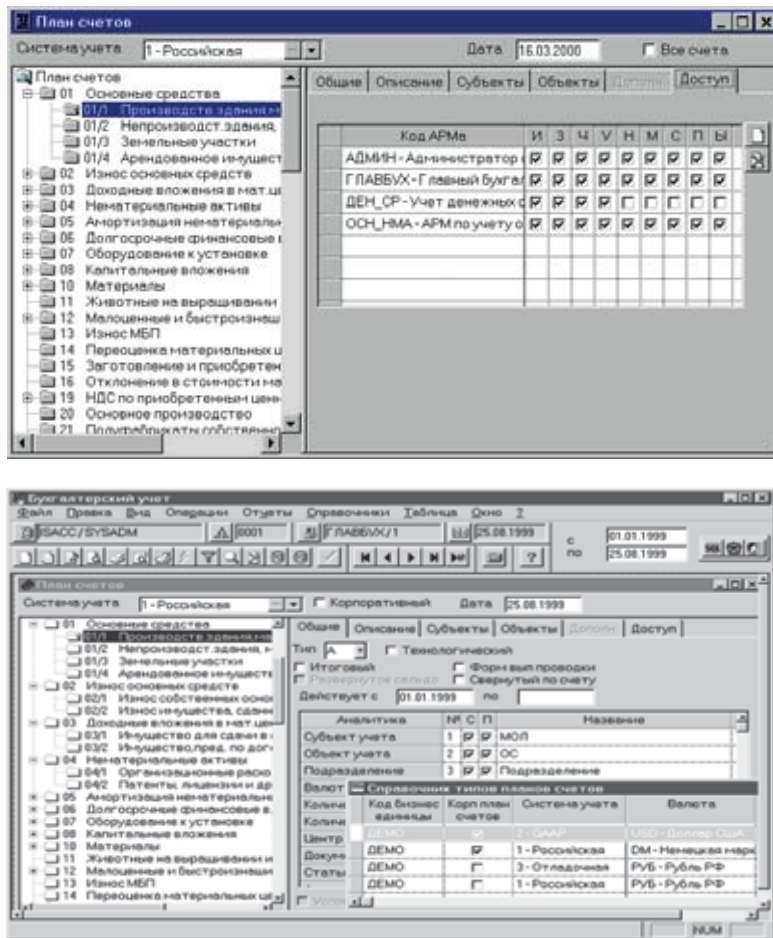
План счетов

Система учета 1 - Российская Дата 16.03.2000 Все счета

План счетов
01 Основные средства
01/1 Производств.здания,м
01/2 Непроизводст.здания,
01/3 Земельные участки
01/4 Арендованное имущест
02 Износ основных средств
03 Доходные вложения в мат.ц
04 Нематериальные активы
05 Амортизация нематериальн
06 Долгосрочные финансовые
07 Оборудование к установке
08 Капитальные вложения
10 Материалы
11 Животные на выращивании
12 Малоценные и быстроизнаш
13 Износ МБП
14 Переоценка материальных ц
15 Заготовление и приобретен
16 Отклонение в стоимости ма
19 НДС по приобретенным цен
20 Основное производство
21 Полуфабрикаты собственно

Общие | Описание | Субъекты | Объекты | Дополн | Доступ

| Код АРМа | И | З | Ч | У | Н | М | С | П | Ы |
|---|---|---|---|---|---|---|---|---|---|
| АДМИН - Администратор | ☑ | ☑ | ☑ | ☑ | ☑ | ☑ | ☑ | ☑ | ☑ |
| ГЛАВБУХ - Главный бухга | ☑ | ☑ | ☑ | ☑ | ☑ | ☑ | ☑ | ☑ | ☑ |
| ДЕН_СР - Учет денежных | ☑ | ☑ | ☑ | ☑ | ☐ | ☐ | ☐ | ☐ | ☐ |
| ОСН_НМА - АРМ по учету о | ☑ | ☑ | ☑ | ☑ | ☑ | ☑ | ☑ | ☑ | ☑ |

Бухгалтерский учет
Файл Правка Вид Операции Отчеты Справочники Таблица Окно ?
ISACC/SYSADM 0001 ГЛАВБУХ/1 25.08.1999
с 01.01.1999
по 25.08.1999

План счетов
Система учета 1 - Российская Корпоративный Дата 25.08.1999

01 Основные средства
01/1 Производств.здания,м
01/2 Непроизводст.здания, н
01/3 Земельные участки
01/4 Арендованное имущест
02 Износ основных средств
02/1 Износ собственных осно
02/2 Износ имущества, сдан
03 Доходные вложения в мат.цен
03/1 Имущество для сдачи в
03/2 Имущество,пред. по дог
04 Нематериальные активы
04/1 Организационные расхо
04/2 Патенты, лицензии и др
05 Амортизация нематериальн
06 Долгосрочные финансовые в
07 Оборудование к установке
08 Капитальные вложения
10 Материалы
11 Животные на выращивании и
12 Малоценные и быстроизнаш
13 Износ МБП
14 Переоценка материальных це

Общие | Описание | Субъекты | Объекты | Дополн | Доступ
Тип А Технологический
Итоговый Форм.вып проводки
Развернутое сальдо Свернутый по счету
Действует с 01.01.1999 по

| Аналитика | № | С | П | Название |
|---|---|---|---|---|
| Субъект учета | 1 | ☑ | ☑ | МОЛ |
| Объект учета | 2 | ☑ | ☑ | ОС |
| Подразделение | 3 | ☑ | ☑ | Подразделение |

Валют
Колич
Колич
Центр
Докум
Статьи

Справочник типов планов счетов

| Код бизнес единицы | Корп план счетов | Система учета | Валюта |
|---|---|---|---|
| ДЕМО | ☑ | 2 - GAAP | USD - Доллар США |
| ДЕМО | ☑ | 1 - Российская | DM - Немецкая марк |
| ДЕМО | ☐ | 3 - Отладочная | РУБ - Рубль РФ |
| ДЕМО | ☐ | 1 - Российская | РУБ - Рубль РФ |

NUM